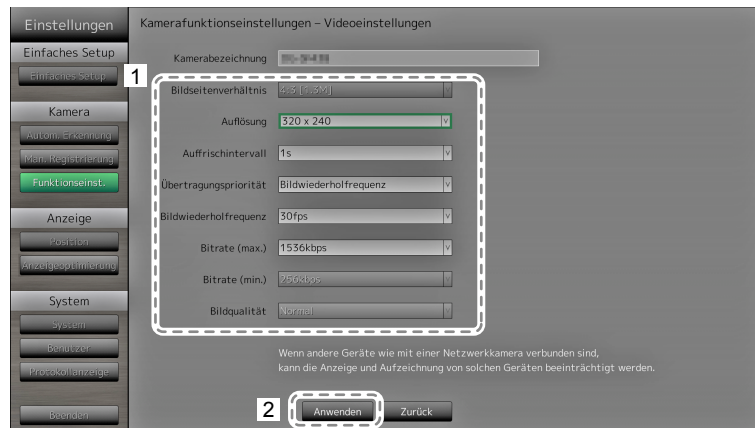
Einstellungen

Einfaches Setup

Einfaches Setup

Kamera

Autom. Erkennung

Man. Registrierung

Funktionseinst.

Anzeige

Position

Anzeigeoptimierung

System

System

Benutzer

Protokollanzeige

Beenden

Kamerafunktionseinstellungen – Videoeinstellungen

Kamerabezeichnung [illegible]

1

Bildseitenverhältnis 4:3 (1.3M)

Auflösung 320 x 240

Auffrischintervall 1s

Übertragungspriorität Bildwiederholfrequenz

Bildwiederholfrequenz 30fps

Bitrate (max.) 1536kbps

Bitrate (min.) 256kbps

Bildqualität Normal

Wenn andere Geräte wie mit einer Netzwerkkamera verbunden sind, kann die Anzeige und Aufzeichnung von solchen Geräten beeinträchtigt werden.

2

Anwenden

Zurück